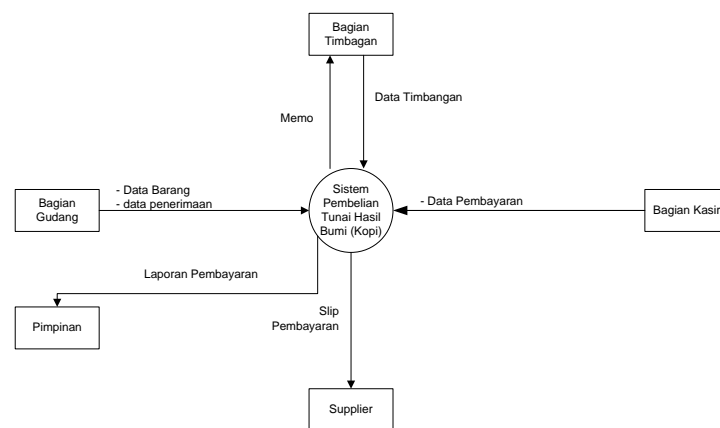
Bagian Timbagan

Memo

Data Timbangan

Bagian Gudang

- Data Barang
- data penerimaan

Sistem Pembelian Tunai Hasil Bumi (Kopi)

- Data Pembayaran

Bagian Kasir

Laporan Pembayaran

Pimpinan

Slip Pembayaran

Supplier